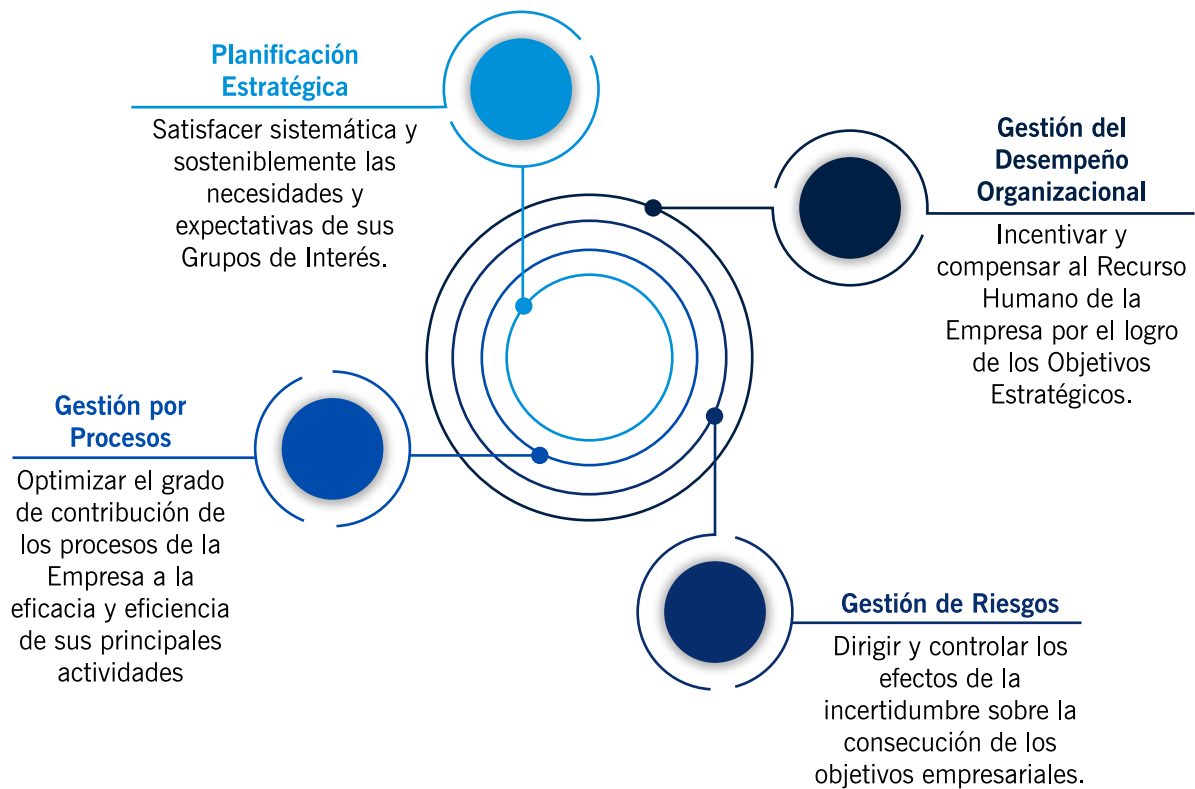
Planificación Estratégica

Satisfacer sistemática y sosteniblemente las necesidades y expectativas de sus Grupos de Interés.

Gestión del Desempeño Organizacional

Incentivar y compensar al Recurso Humano de la Empresa por el logro de los Objetivos Estratégicos.

Gestión por Procesos

Optimizar el grado de contribución de los procesos de la Empresa a la eficacia y eficiencia de sus principales actividades

Gestión de Riesgos

Dirigir y controlar los efectos de la incertidumbre sobre la consecución de los objetivos empresariales.